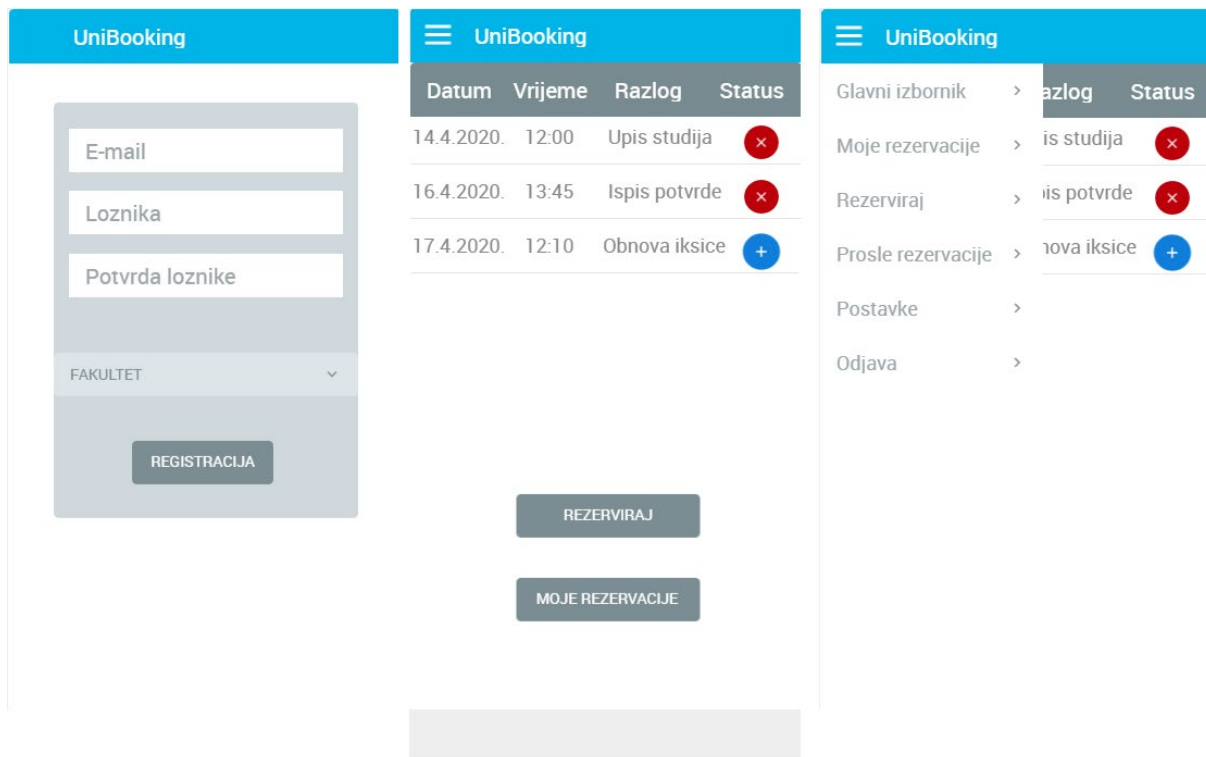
UniBooking

E-mail

Loznika

Potvrda loznike

FAKULTET

REGISTRACIJA

UniBooking

| Datum | Vrijeme | Razlog | Status |
|---|---|---|---|
| 14.4.2020. | 12:00 | Upis studija | × |
| 16.4.2020. | 13:45 | Ispis potvrde | × |
| 17.4.2020. | 12:10 | Obnova iksice | + |

REZERVIRAJ

MOJE REZERVACIJE

UniBooking

Glavni izbornik >

Moje rezervacije >

Rezerviraj >

Prosle rezervacije >

Postavke >

Odjava >

azlog Status

is studija ×

ois potvrde ×

ıova iksice +